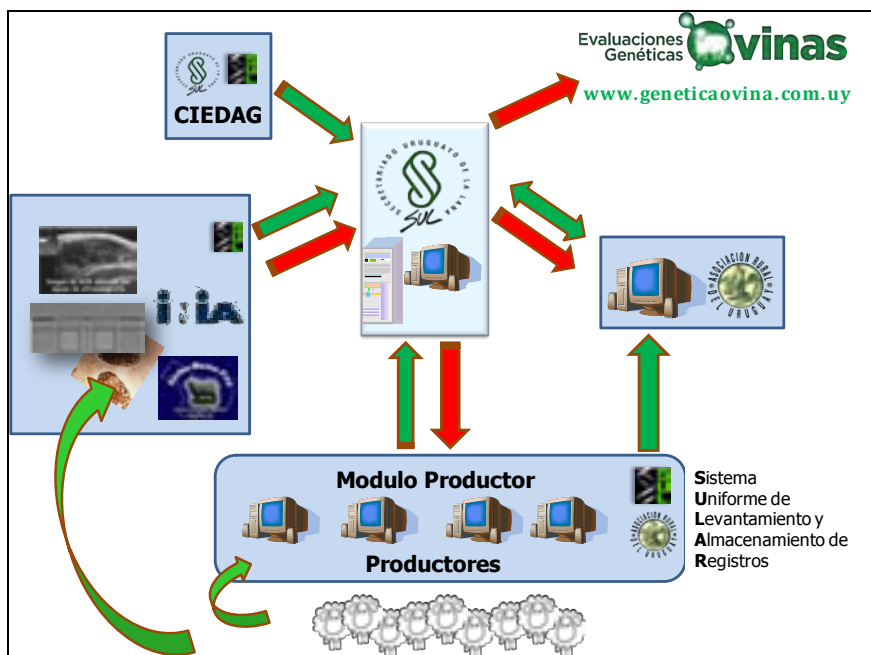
Evaluaciones Genéticas Ovinas
www.geneticaovina.com.uy

CIEDAG

SECRETARIADO URUGUAYO DE LA LANA
SUL

i:ia

ASOCIACION RURAL DEL URUGUAY

Modulo Productor
Productores

Sistema
Uniforme de
Levantamiento y
Almacenamiento de
Registros